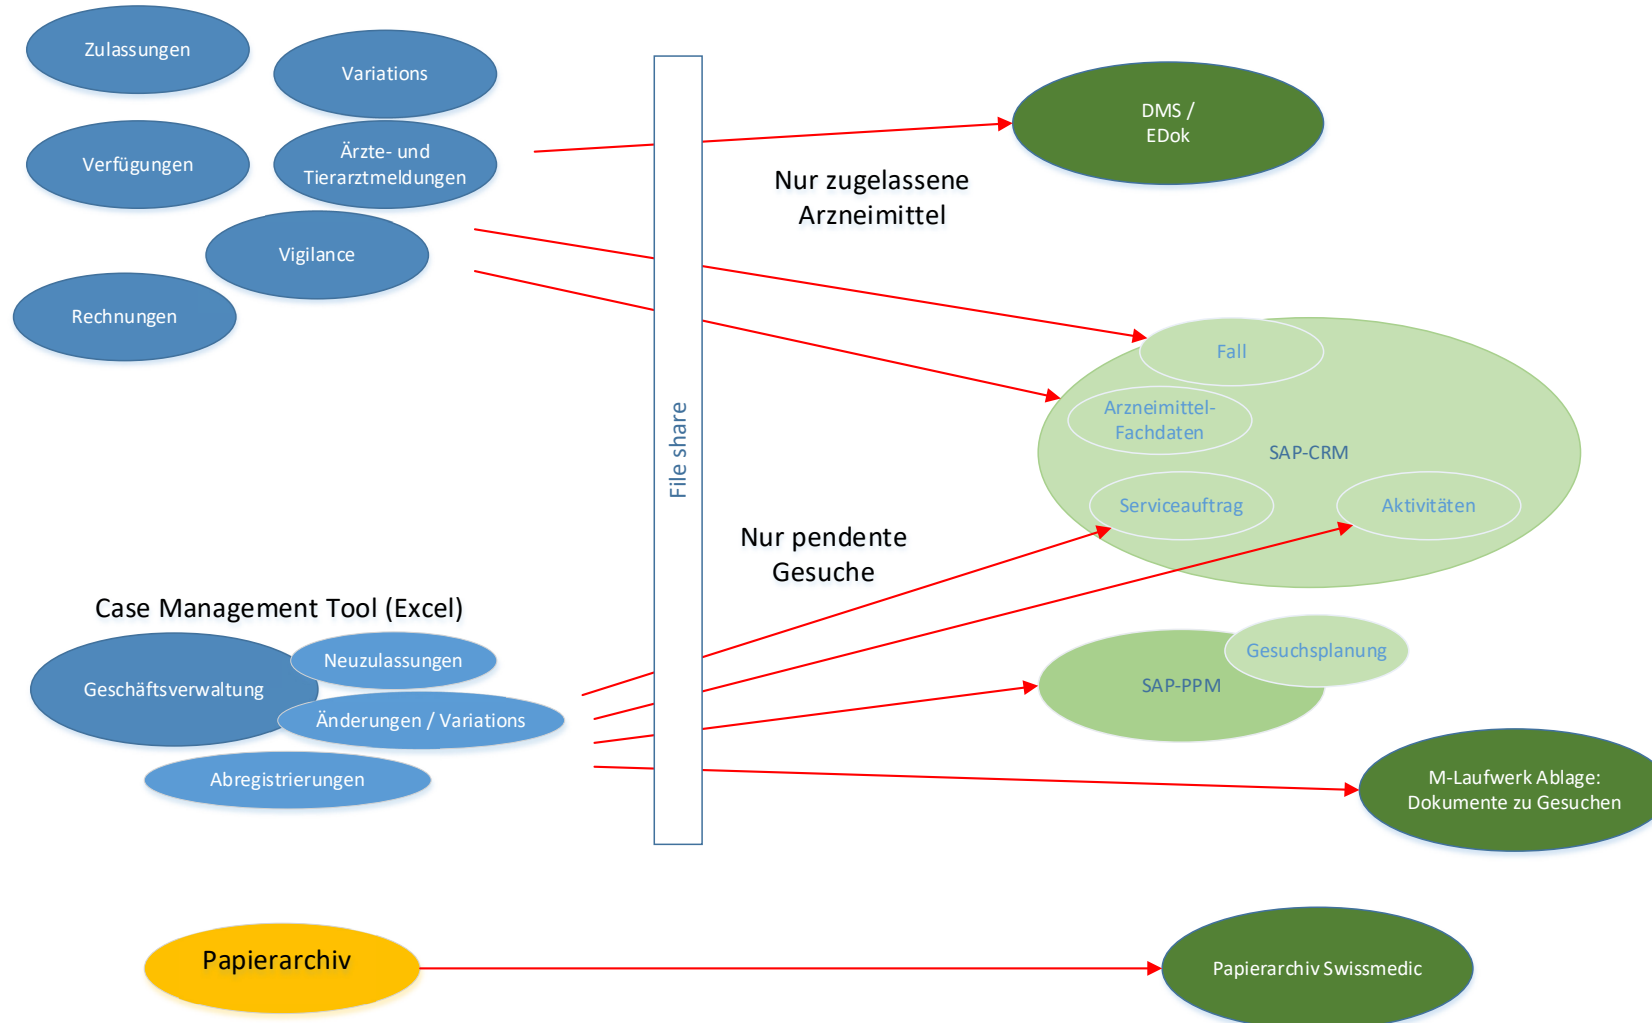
Zulassungen

Variations

Verfügungen

Ärzte- und Tierarztmeldungen

Vigilance

Rechnungen

File share

DMS / EDok

Nur zugelassene Arzneimittel

Fall

Arzneimittel-Fachdaten

SAP-CRM

Serviceauftrag

Aktivitäten

Nur pendente Gesuche

Case Management Tool (Excel)

Geschäftsverwaltung

Neuzulassungen

Änderungen / Variations

Abregistrierungen

Gesuchsplanung

SAP-PPM

M-Laufwerk Ablage: Dokumente zu Gesuchen

Papierarchiv

Papierarchiv Swissmedic